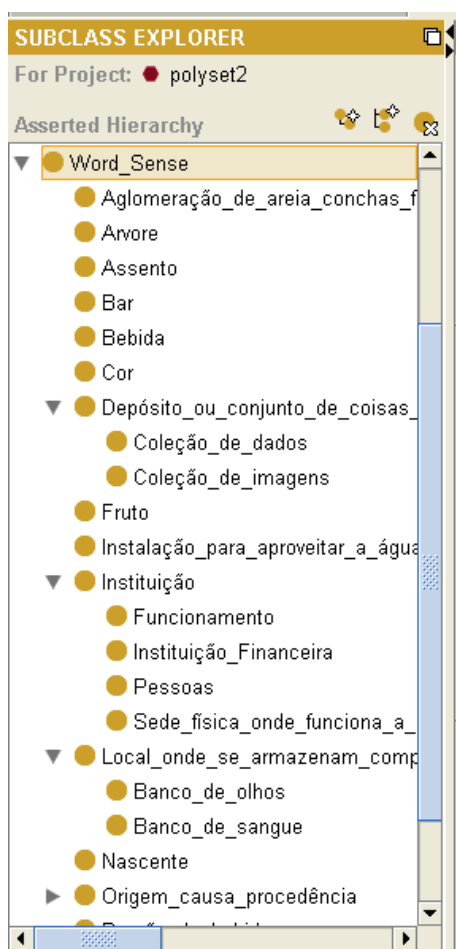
SUBCLASS EXPLORER

For Project: polyset2

Asserted Hierarchy

Word_Sense
Aglomeração_de_areia_conchas_f
Arvore
Assento
Bar
Bebida
Cor
Depósito_ou_conjunto_de_coisas_
Coleção_de_dados
Coleção_de_imagens
Fruto
Instalação_para_aproveitar_a_água
Instituição
Funcionamento
Instituição_Financeira
Pessoas
Sede_física_onde_funciona_a_
Local_onde_se_armazenam_comp
Banco_de_olhos
Banco_de_sangue
Nascente
Origem_causa_procedência
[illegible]